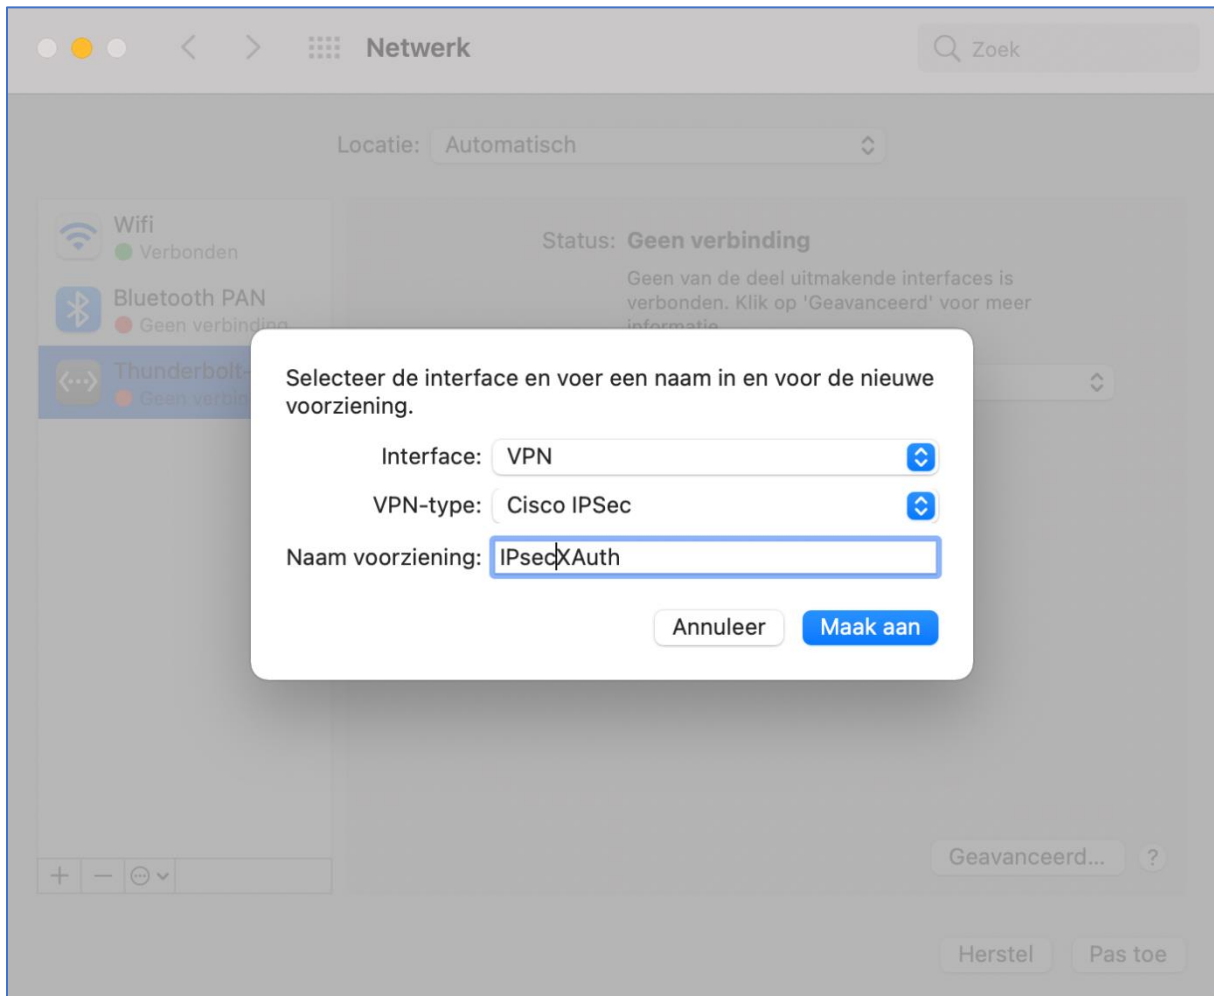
Netwerk

Zoek

Locatie: Automatisch

Wifi
Verbonden

Bluetooth PAN
Geen verbinding

Thunderbolt-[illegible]
Geen verbin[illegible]

Status: Geen verbinding

Geen van de deel uitmakende interfaces is verbonden. Klik op 'Geavanceerd' voor meer informatie.

Selecteer de interface en voer een naam in en voor de nieuwe voorziening.

Interface: VPN

VPN-type: Cisco IPSec

Naam voorziening: IPsecXAuth

Annuleer

Maak aan

+ − ⊙

Geavanceerd...

?

Herstel

Pas toe